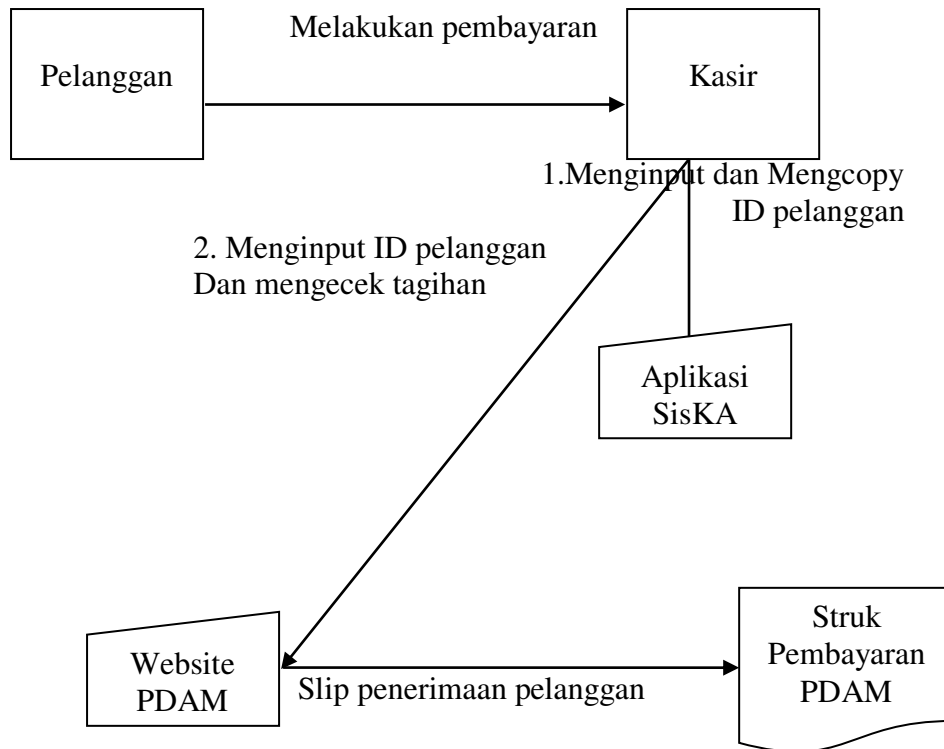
Melakukan pembayaran

Pelanggan

Kasir

1.Menginput dan Mengcopy ID pelanggan

2. Menginput ID pelanggan Dan mengecek tagihan

Aplikasi SisKA

Website PDAM

Slip penerimaan pelanggan

Struk Pembayaran PDAM